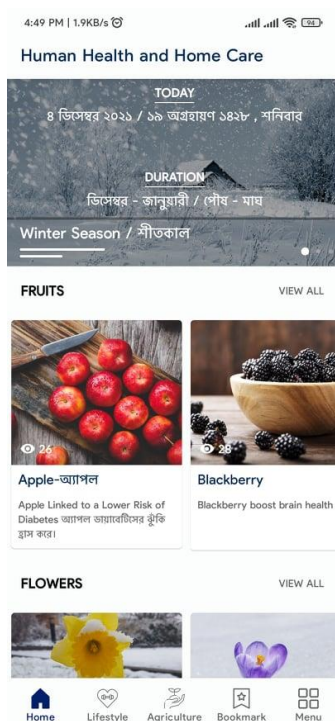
4:49 PM | 1.9KB/s

Human Health and Home Care

TODAY
৪ ডিসেম্বর ২০২১ / ১৯ অগ্রহায়ণ ১৪২৮ , শনিবার

DURATION
ডিসেম্বর - জানুয়ারী / পৌষ - মাঘ

Winter Season / শীতকাল

FRUITS
VIEW ALL

26
Apple-অ্যাপল
Apple Linked to a Lower Risk of Diabetes অ্যাপল ডায়াবেটিসের ঝুঁকি হ্রাস করে।

28
Blackberry
Blackberry boost brain health

FLOWERS
VIEW ALL

Home
Lifestyle
Agriculture
Bookmark
Menu